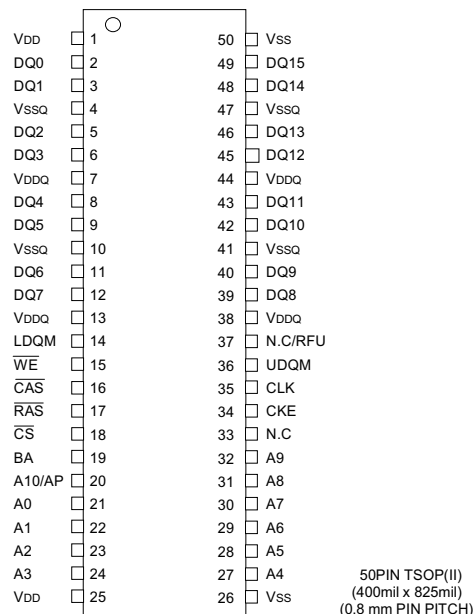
VDD 1
DQ0 2
DQ1 3
VSSQ 4
DQ2 5
DQ3 6
VDDQ 7
DQ4 8
DQ5 9
VSSQ 10
DQ6 11
DQ7 12
VDDQ 13
LDQM 14
$\overline{WE}$ 15
$\overline{CAS}$ 16
$\overline{RAS}$ 17
$\overline{CS}$ 18
BA 19
A10/AP 20
A0 21
A1 22
A2 23
A3 24
VDD 25

50 VSS
49 DQ15
48 DQ14
47 VSSQ
46 DQ13
45 DQ12
44 VDDQ
43 DQ11
42 DQ10
41 VSSQ
40 DQ9
39 DQ8
38 VDDQ
37 N.C/RFU
36 UDQM
35 CLK
34 CKE
33 N.C
32 A9
31 A8
30 A7
29 A6
28 A5
27 A4
26 VSS

50PIN TSOP(II)
(400mil x 825mil)
(0.8 mm PIN PITCH)